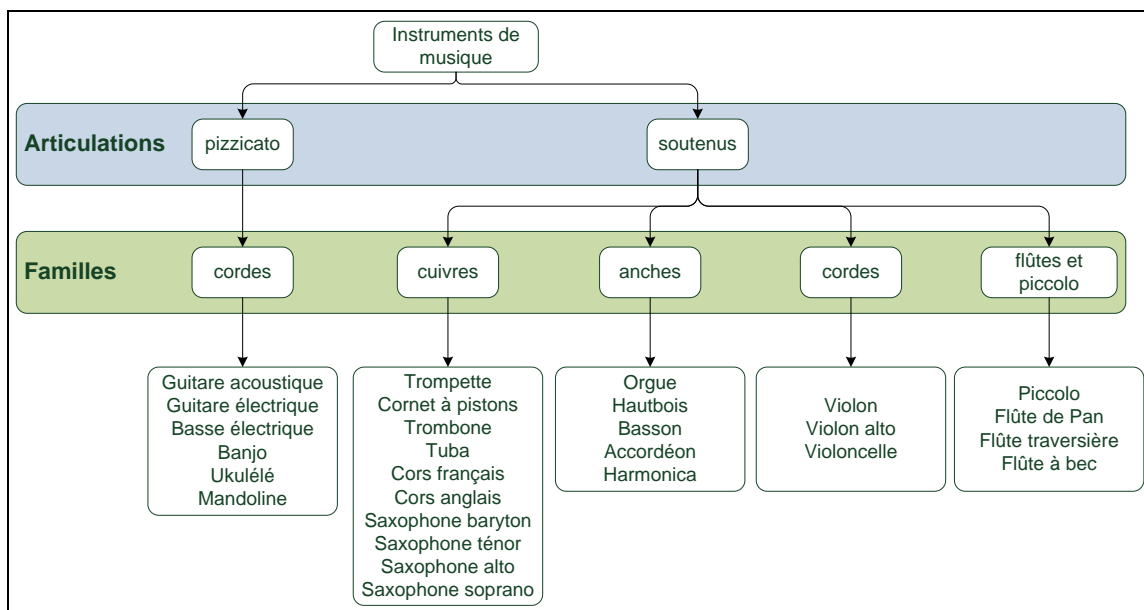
Instruments de musique

Articulations

pizzicato

soutenus

Familles

cordes

cuivres

anches

cordes

flûtes et piccolo

Guitare acoustique
Guitare électrique
Basse électrique
Banjo
Ukulélé
Mandoline

Trompette
Cornet à pistons
Trombone
Tuba
Cors français
Cors anglais
Saxophone baryton
Saxophone ténor
Saxophone alto
Saxophone soprano

Orgue
Hautbois
Basson
Accordéon
Harmonica

Violon
Violon alto
Violoncelle

Piccolo
Flûte de Pan
Flûte traversière
Flûte à bec